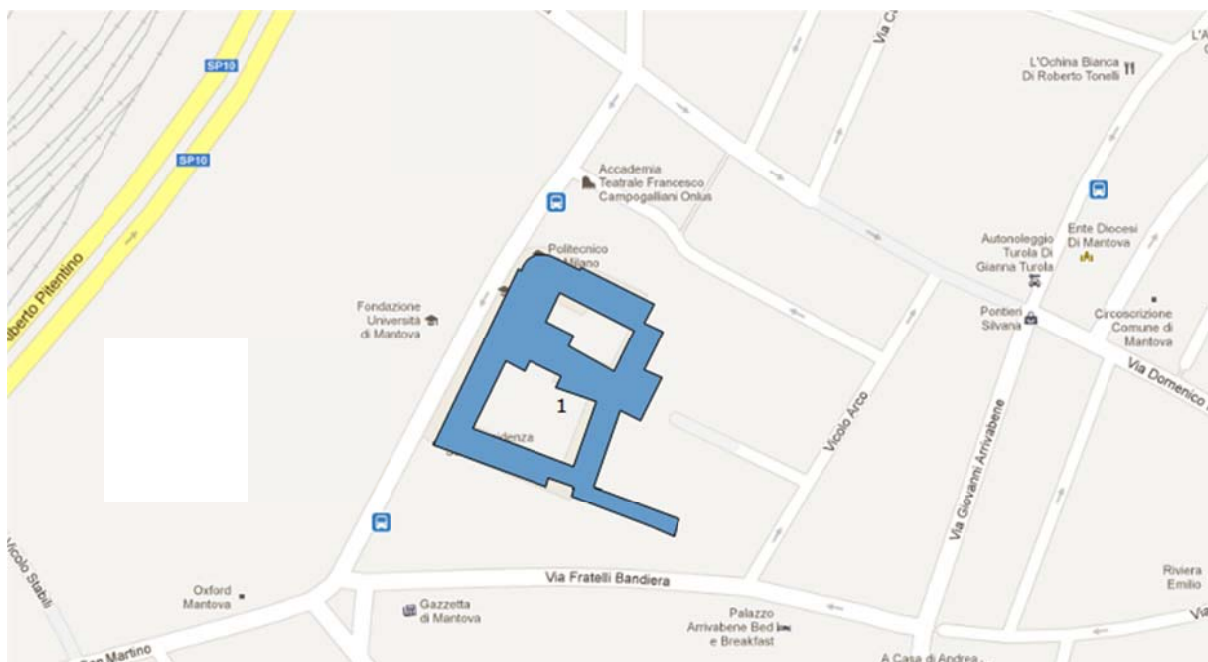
SP10
SP10
Alberto Pitentino
Via C
L'A
L'Ochina Bianca Di Roberto Tonelli
Accademia Teatrale Francesco Campogalliani Onlus
Politecnico Milano
Fondazione Università di Mantova
Autonoleggio Turola Di Gianna Turola
Ente Diocesi Di Mantova
Pontieri Silvana
Circoscrizione Comune di Mantova
Via Domenico
1
idenza
Vicolo Arco
Via Giovanni Arrivabene
Vicolo Stabili
Via Fratelli Bandiera
Oxford Mantova
Gazzetta di Mantova
Palazzo Arrivabene Bed e Breakfast
Riviera Emilio
Via
San Martino
A Casa di Andrea